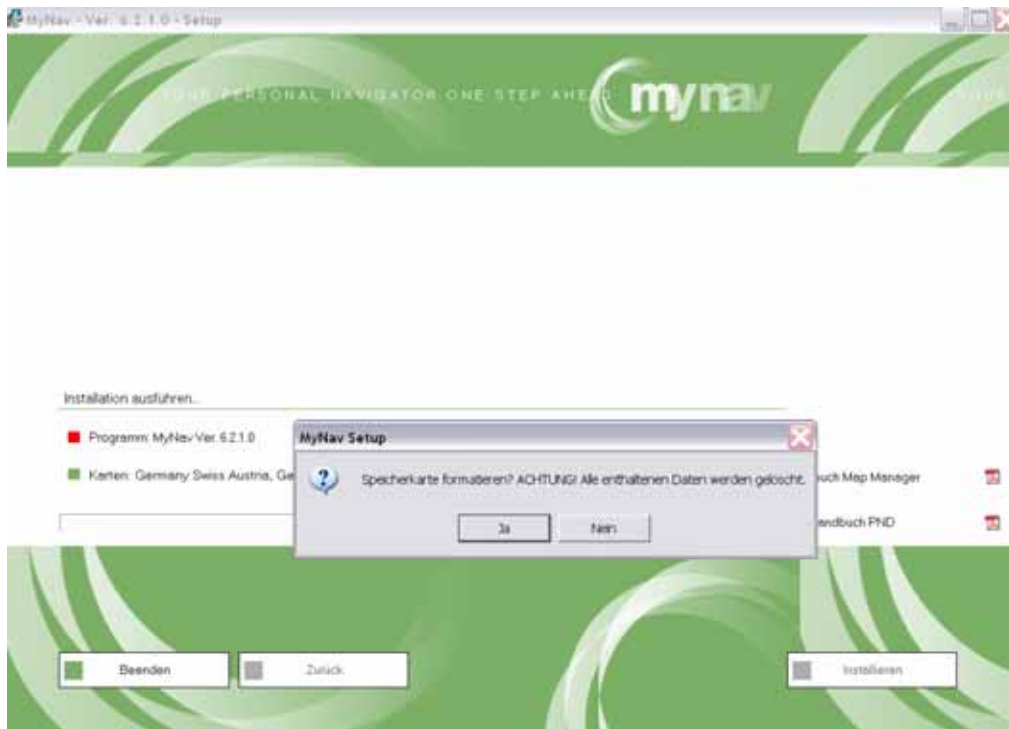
MyNav - Ver. 6.2.1.0 - Setup

YOUR PERSONAL NAVIGATOR ONE STEP AHEAD mynav YOUR

Installation ausführen...

Programm: MyNav Ver. 6.2.1.0

Karten: Germany Swiss Austria, Ge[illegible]

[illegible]uch Map Manager

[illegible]andbuch PND

MyNav Setup

Speicherkarte formatieren? ACHTUNG! Alle enthaltenen Daten werden gelöscht.

Ja

Nein

Beenden

Zurück

Installieren